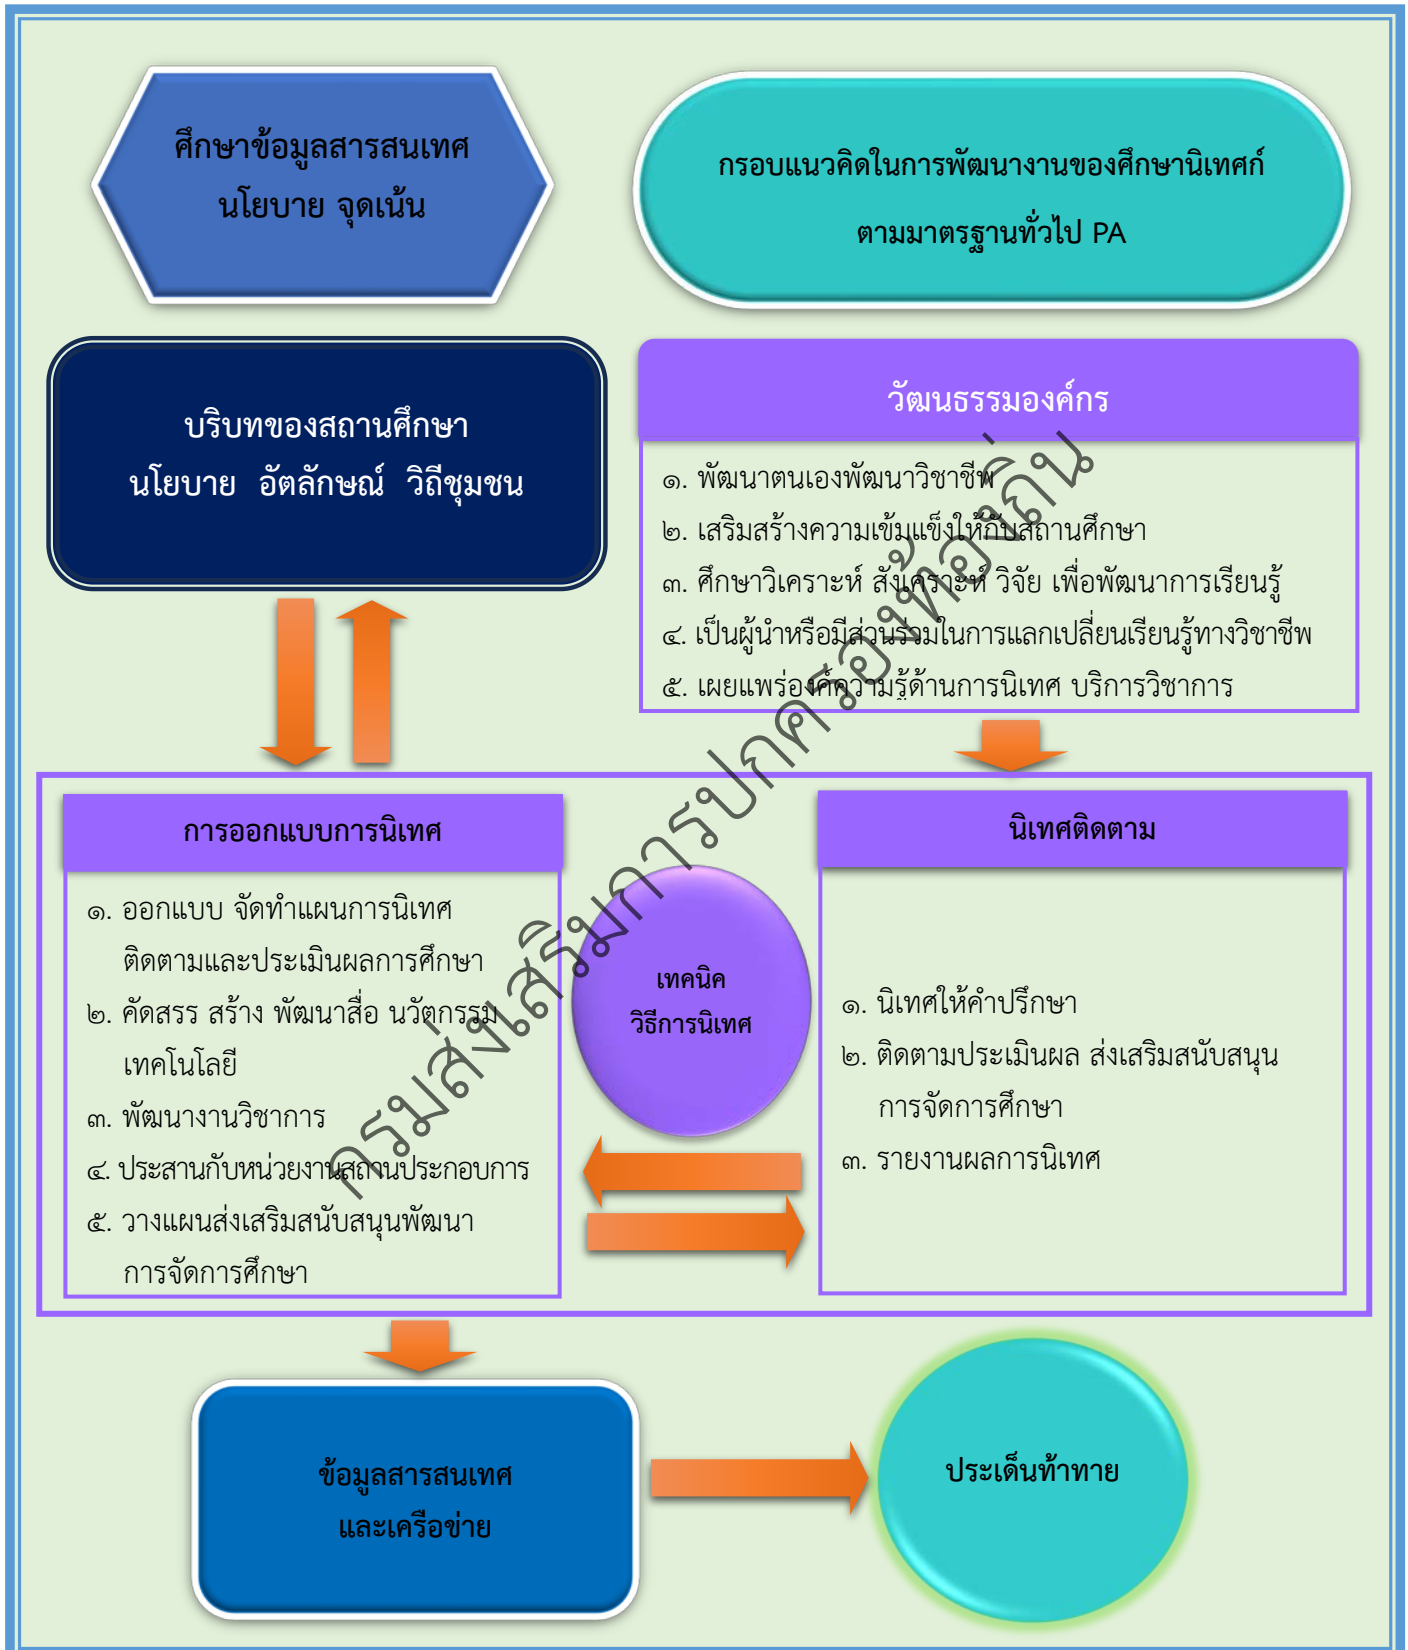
ศึกษาข้อมูลสารสนเทศ
นโยบาย จุดเน้น

กรอบแนวคิดในการพัฒนางานของศึกษานิเทศก์
ตามมาตรฐานทั่วไป PA

บริบทของสถานศึกษา
นโยบาย อัตลักษณ์ วิถีชุมชน

วัฒนธรรมองค์กร

๑. พัฒนาตนเองพัฒนาวิชาชีพ
๒. เสริมสร้างความเข้มแข็งให้กับสถานศึกษา
๓. ศึกษาวิเคราะห์ สังเคราะห์ วิจัย เพื่อพัฒนาการเรียนรู้
๔. เป็นผู้นำหรือมีส่วนร่วมในการแลกเปลี่ยนเรียนรู้ทางวิชาชีพ
๕. เผยแพร่องค์ความรู้ด้านการนิเทศ บริการวิชาการ

การออกแบบการนิเทศ

๑. ออกแบบ จัดทำแผนการนิเทศ ติดตามและประเมินผลการศึกษา
๒. คัดสรร สร้าง พัฒนาสื่อ นวัตกรรม เทคโนโลยี
๓. พัฒนางานวิชาการ
๔. ประสานกับหน่วยงานสถานประกอบการ
๕. วางแผนส่งเสริมสนับสนุนพัฒนา การจัดการศึกษา

เทคนิค
วิธีการนิเทศ

นิเทศติดตาม

๑. นิเทศให้คำปรึกษา
๒. ติดตามประเมินผล ส่งเสริมสนับสนุน การจัดการศึกษา
๓. รายงานผลการนิเทศ

ข้อมูลสารสนเทศ
และเครือข่าย

ประเด็นท้าทาย

กรมส่งเสริมการปกครองท้องถิ่น